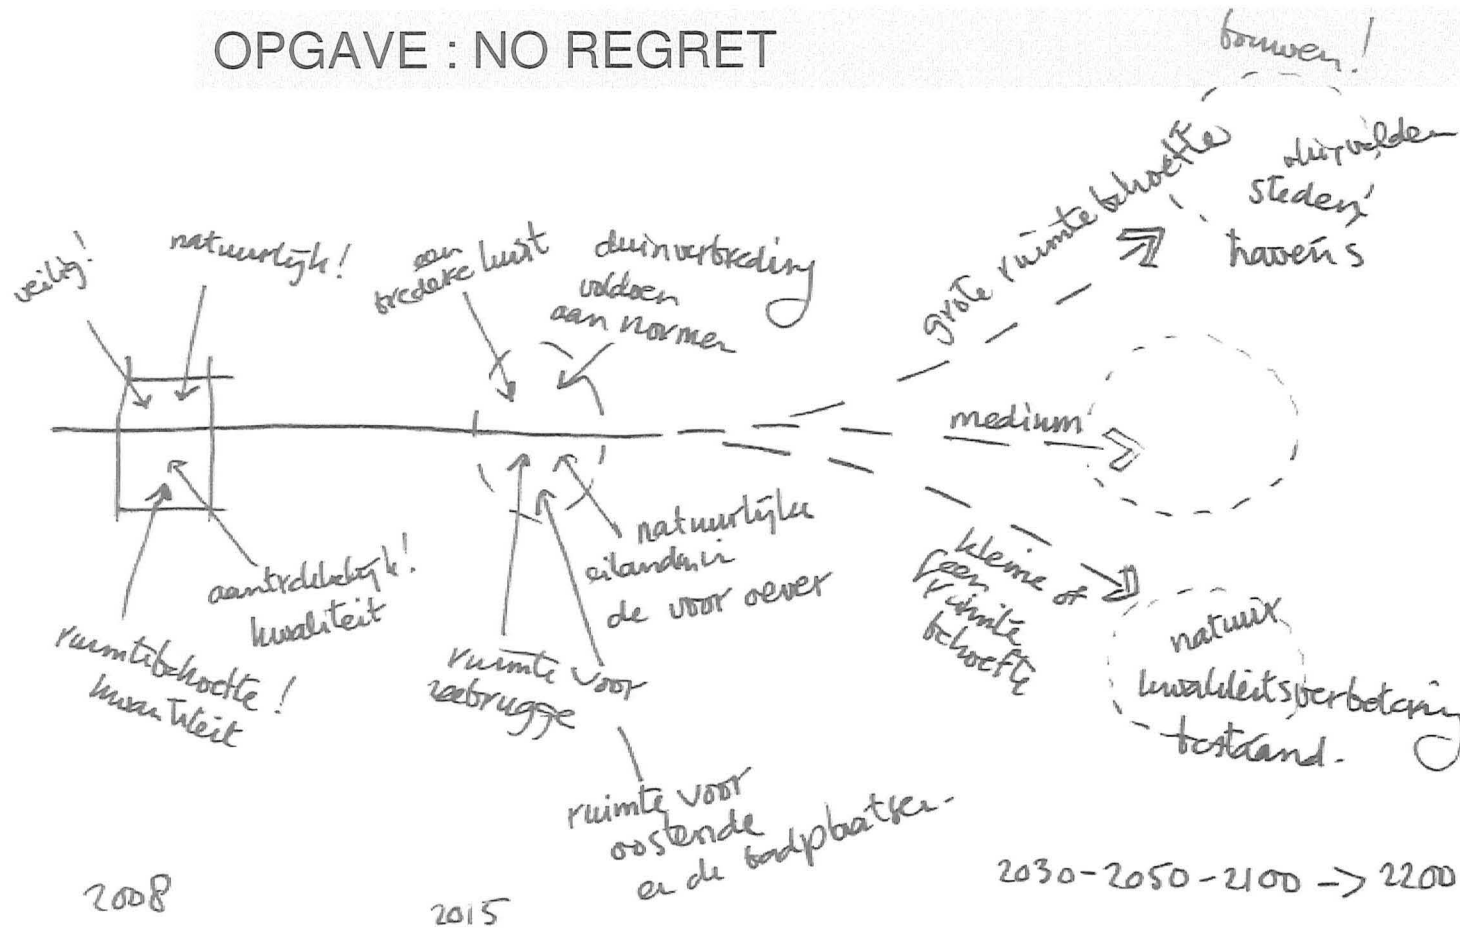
OPGAVE : NO REGRET

bouwen!

grote ruimtebehoefte

drijvende steden'
havens

veilig!

natuurlijk!

aan trekkelijke kust

duinverbreding
voldoen aan normen

medium

aantrekkelijk!
kwaliteit

ruimtebehoefte!
kwantiteit

ruimte voor zeebrugge

natuurlijke eilanden in de voor oever

kleine of geen ruimte behoefte

natuur
kwaliteitsverbetering
bestaand.

ruimte voor oostende en de badplaatsen.

2008

2015

2030-2050-2100 -> 2200